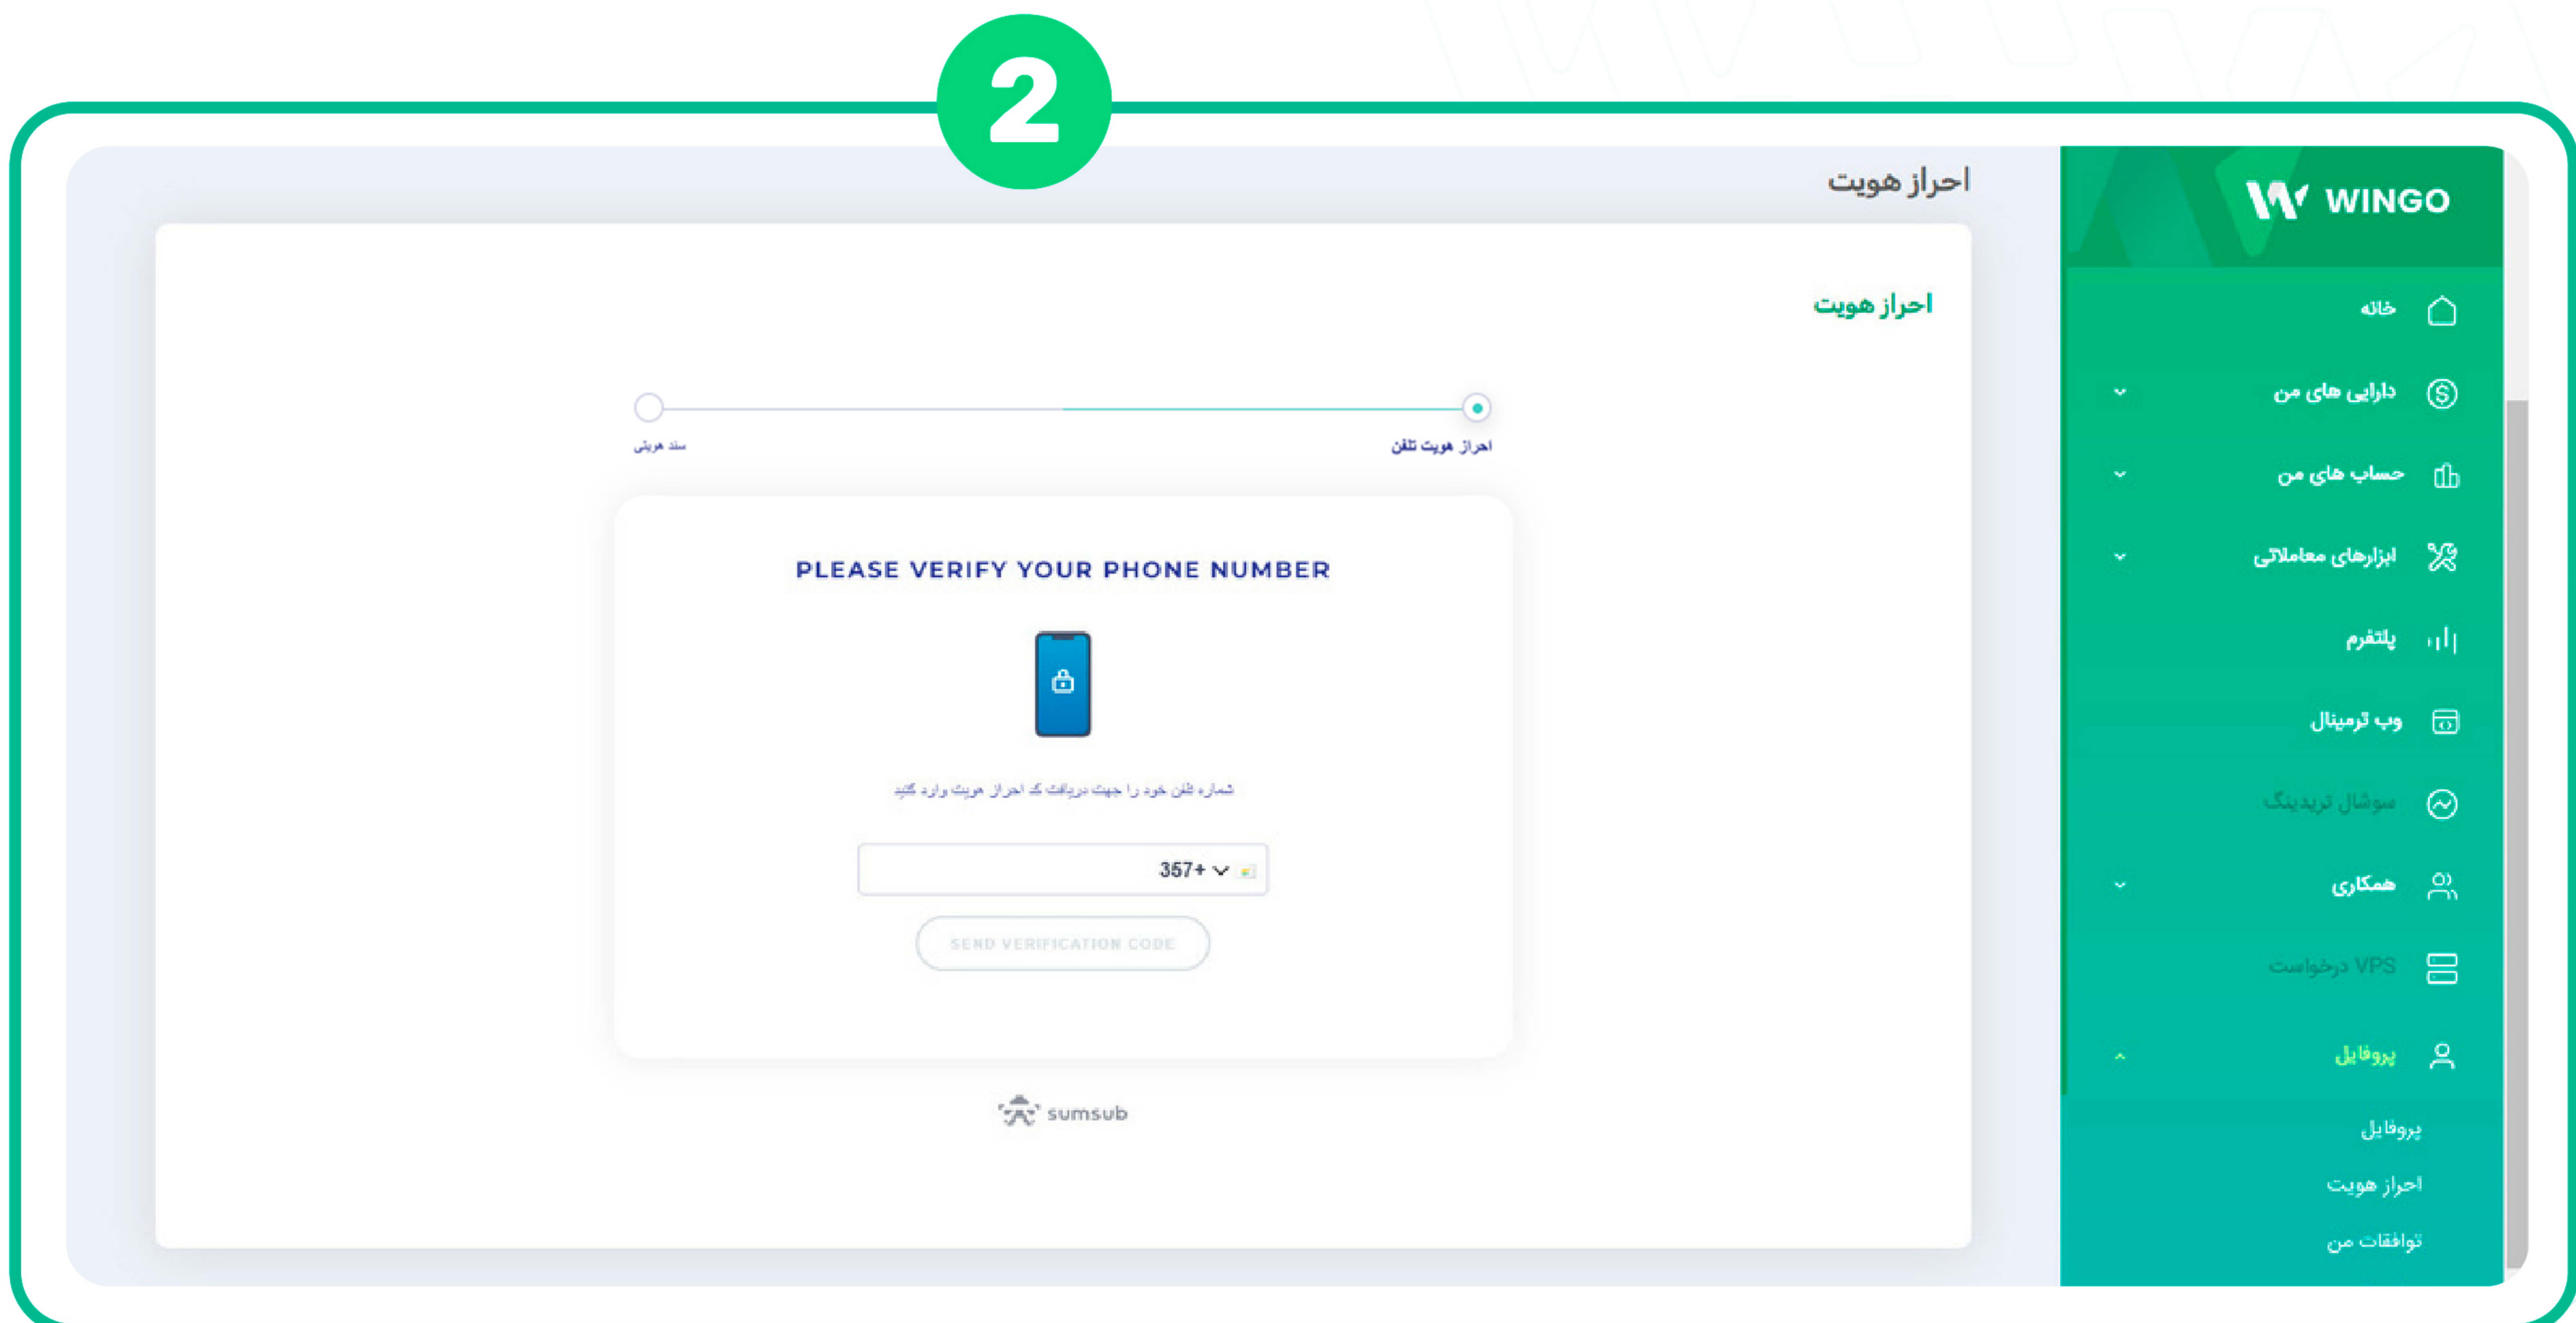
2

WINGO

خانه
دارایی های من
حساب های من
ابزارهای معاملاتی
پلتفرم
وب ترمینال
سوشال تریدینگ
همکاری
درخواست VPS
پروفایل
پروفایل
احراز هویت
توافقات من

احراز هویت

احراز هویت

احراز هویت تلفن
سند هویتی

PLEASE VERIFY YOUR PHONE NUMBER

شماره تلفن خود را جهت دریافت کد احراز هویت وارد کنید

357+

SEND VERIFICATION CODE

sumsub